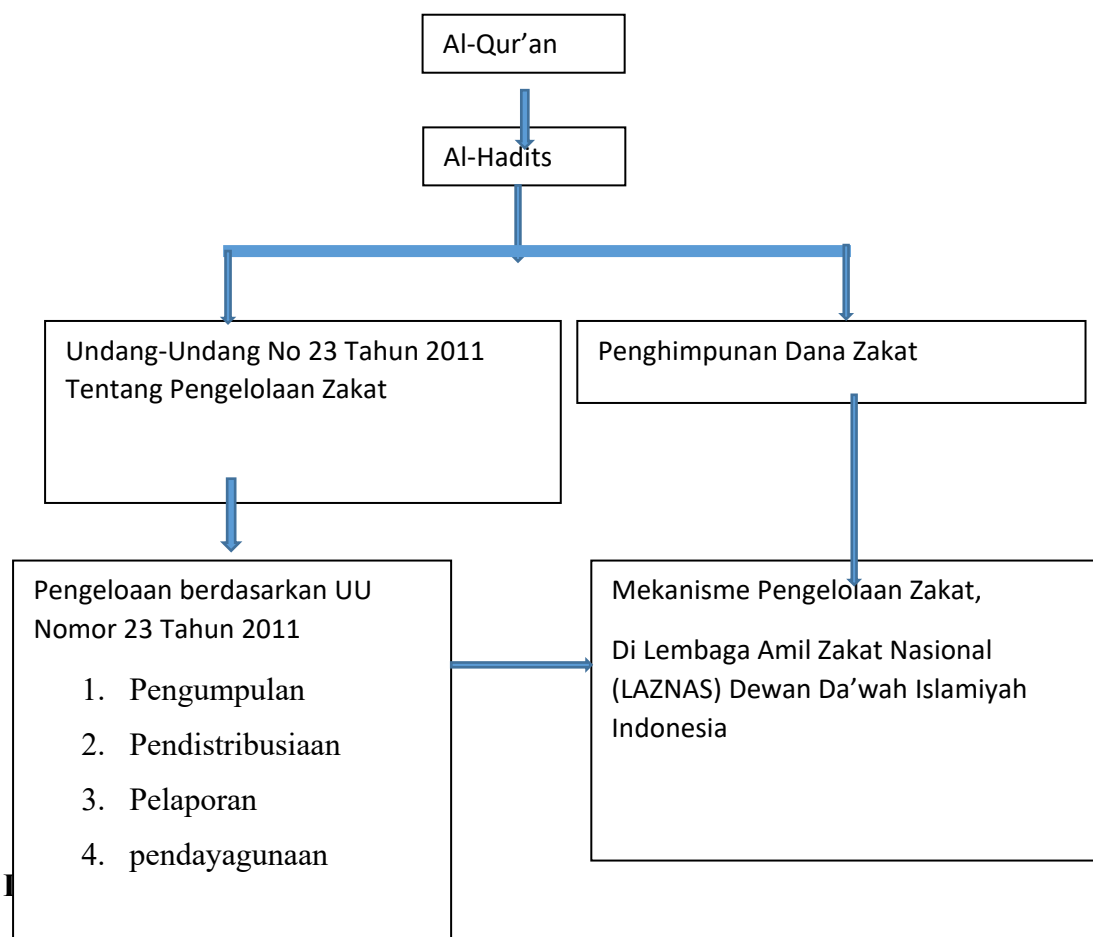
Al-Qur'an

Al-Hadits

Undang-Undang No 23 Tahun 2011 Tentang Pengelolaan Zakat

Penghimpunan Dana Zakat

Pengeloaan berdasarkan UU Nomor 23 Tahun 2011

1. Pengumpulan
2. Pendistribusiaan
3. Pelaporan
4. pendayagunaan

Mekanisme Pengelolaan Zakat,

Di Lembaga Amil Zakat Nasional (LAZNAS) Dewan Da'wah Islamiyah Indonesia

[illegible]